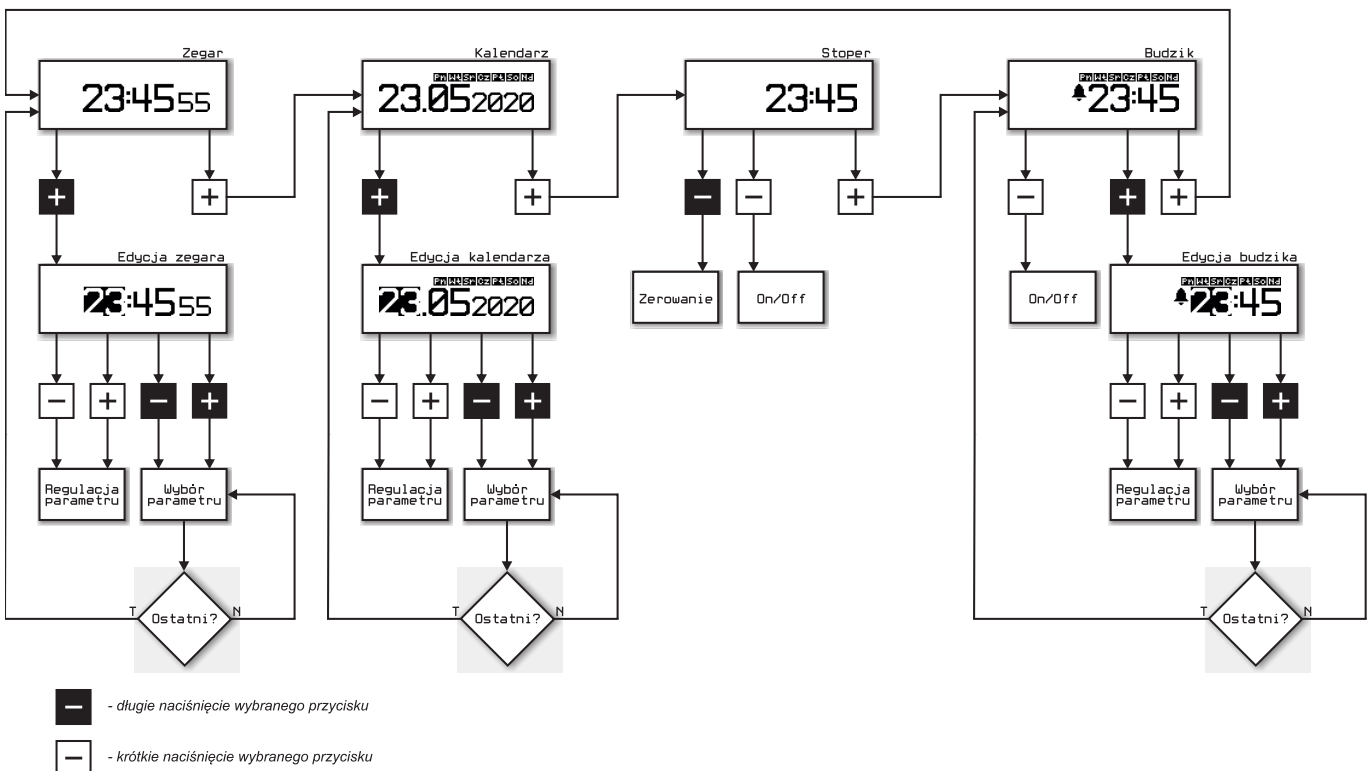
Zegar
23:45 55

Kalendarz
Pn Wt Śr Cz Pt So Nd
23.05 2020

Stoper
23:45

Budzik
Pn Wt Śr Cz Pt So Nd
23:45

+
+
+
+
+
−
−
+
−
+

Edycja zegara
23:45 55

Edycja kalendarza
Pn Wt Śr Cz Pt So Nd
23.05 2020

Zerowanie
On/Off

On/Off

Edycja budzika
Pn Wt Śr Cz Pt So Nd
23:45

− + − +
− + − +
− + − +

Regulacja parametru
Wybór parametru

Regulacja parametru
Wybór parametru

Regulacja parametru
Wybór parametru

T
Ostatni?
N

T
Ostatni?
N

T
Ostatni?
N

− - długie naciśnięcie wybranego przycisku

− - krótkie naciśnięcie wybranego przycisku